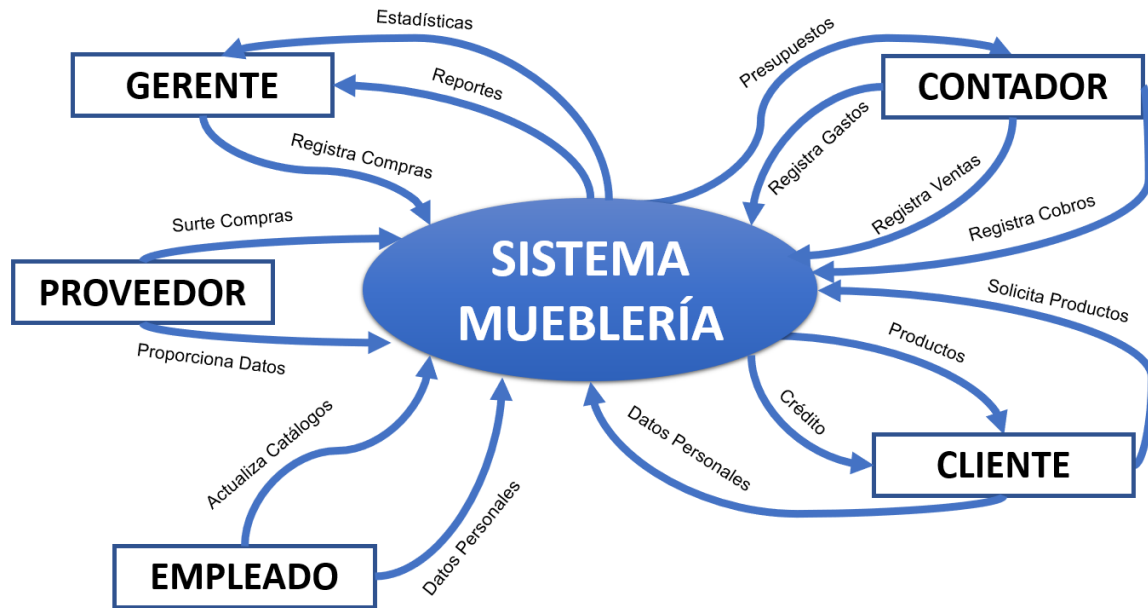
Estadísticas

GERENTE

Reportes

Registra Compras

Presupuestos

CONTADOR

Registra Gastos

Registra Ventas

Registra Cobros

Surte Compras

PROVEEDOR

Proporciona Datos

SISTEMA MUEBLERÍA

Solicita Productos

Productos

Crédito

Datos Personales

CLIENTE

Actualiza Catálogos

Datos Personales

EMPLEADO